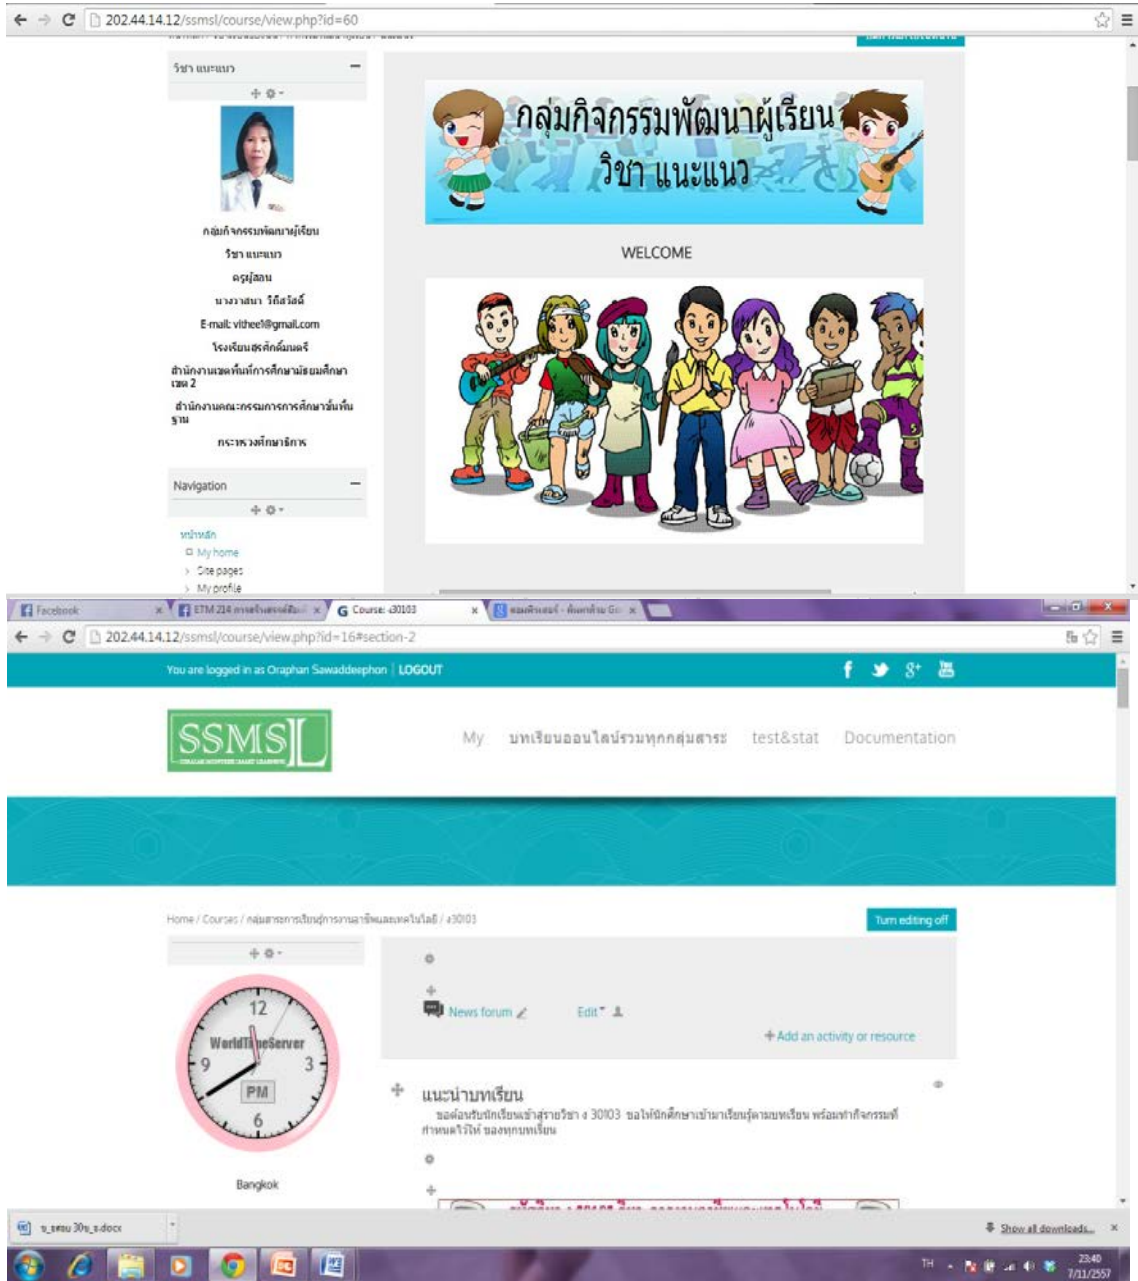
202.44.14.12/ssmsl/course/view.php?id=60

วิชา แนะแนว

กลุ่มกิจกรรมพัฒนาผู้เรียน

วิชา แนะแนว

ครูผู้สอน

นางวาสนา วิถีสวัสดิ์

E-mail: vithee1@gmail.com

โรงเรียนสุรศักดิ์มนตรี

สำนักงานเขตพื้นที่การศึกษามัธยมศึกษา เขต 2

สำนักงานคณะกรรมการการศึกษาขั้นพื้นฐาน

กระทรวงศึกษาธิการ

Navigation

หน้าหลัก

My home

Site pages

My profile

กลุ่มกิจกรรมพัฒนาผู้เรียน
วิชา แนะแนว

WELCOME

Facebook | ETM 214 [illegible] | Course: ง30103 | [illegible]

202.44.14.12/ssmsl/course/view.php?id=16#section-2

You are logged in as Oraphan Sawaddeephon | LOGOUT

SSMSL

My   บทเรียนออนไลน์รวมทุกกลุ่มสาระ   test&stat   Documentation

Home / Courses / กลุ่มสาระการเรียนรู้การงานอาชีพและเทคโนโลยี / ง30103

Turn editing off

WorldTimeServer

12 3 6 9 PM

Bangkok

News forum

Edit

Add an activity or resource

แนะนำบทเรียน

ขอต้อนรับนักเรียนเข้าสู่รายวิชา ง 30103 ขอให้นักศึกษาเข้ามาเรียนรู้ตามบทเรียน พร้อมทำกิจกรรมที่กำหนดไว้ให้ ของทุกบทเรียน

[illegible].docx

Show all downloads...

TH 23:40 7/11/2557